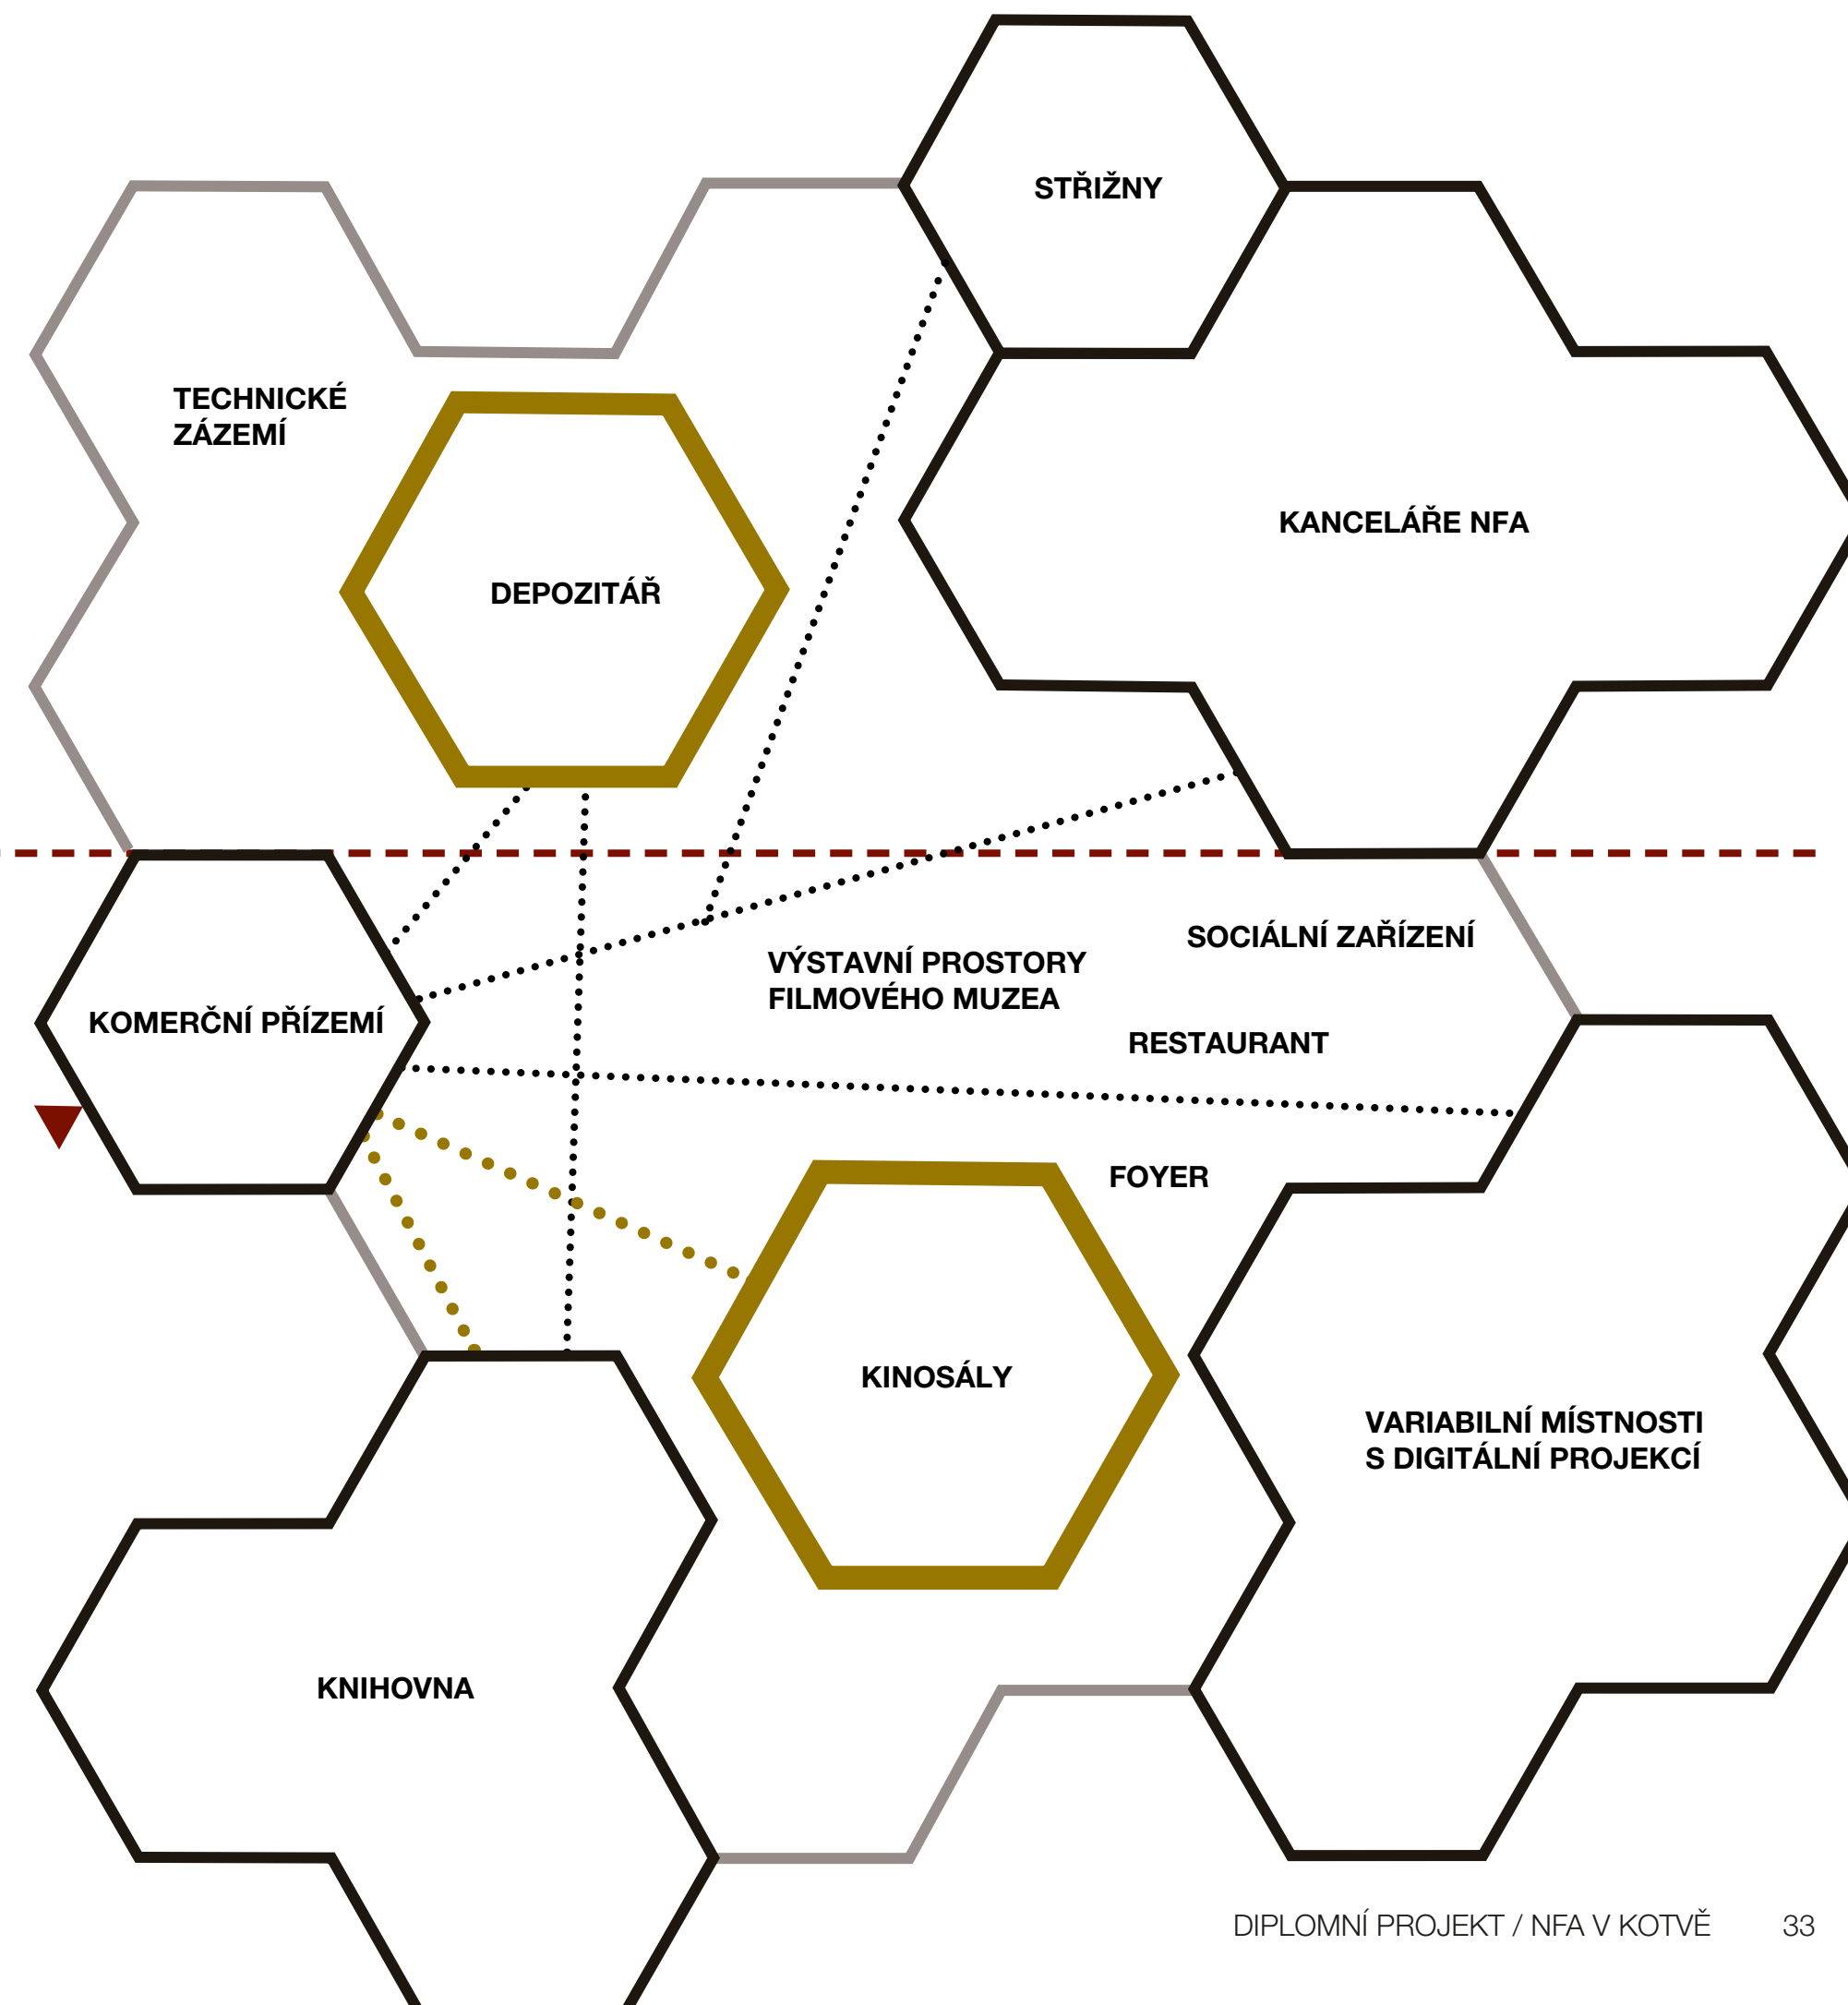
STŘIŽNY

TECHNICKÉ ZÁZEMÍ

DEPOZITÁŘ

KANCELÁŘE NFA

SOCIÁLNÍ ZAŘÍZENÍ

VÝSTAVNÍ PROSTORY FILMOVÉHO MUZEA

KOMERČNÍ PŘÍZEMÍ

RESTAURANT

FOYER

KINOSÁLY

VARIABILNÍ MÍSTNOSTI S DIGITÁLNÍ PROJEKCÍ

KNIHOVNA

DIPLOMNÍ PROJEKT / NFA V KOTVĚ 33